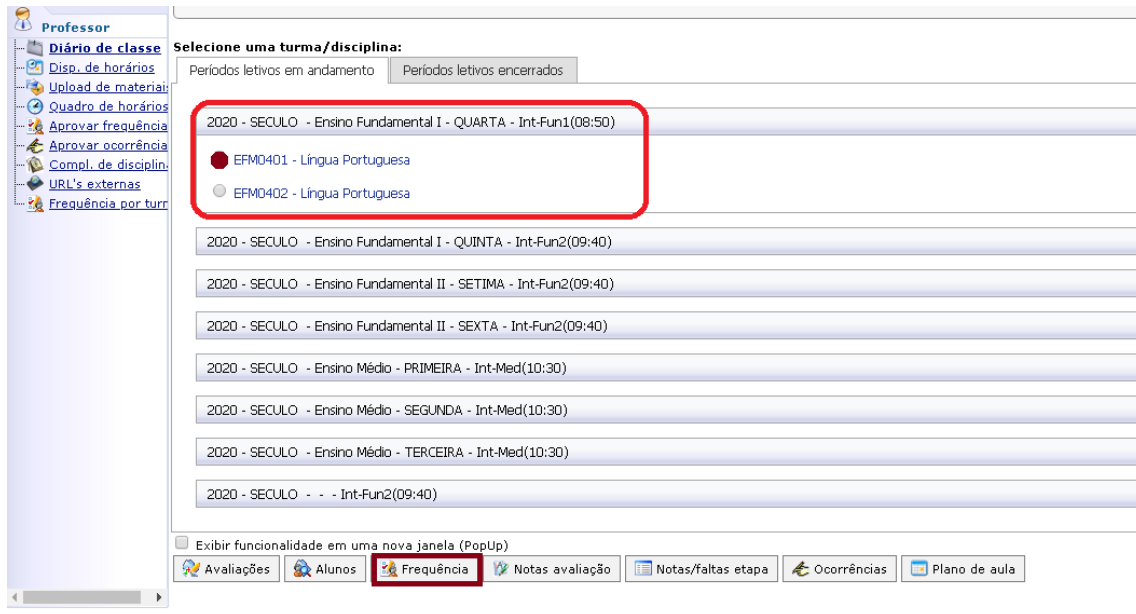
Professor
Diário de classe
Disp. de horários
Upload de materiais
Quadro de horários
Aprovar frequência
Aprovar ocorrência
Compl. de disciplina
URL's externas
Frequência por turr

Selecione uma turma/disciplina:
Períodos letivos em andamento
Períodos letivos encerrados

2020 - SECULO - Ensino Fundamental I - QUARTA - Int-Fun1(08:50)
EFM0401 - Língua Portuguesa
EFM0402 - Língua Portuguesa
2020 - SECULO - Ensino Fundamental I - QUINTA - Int-Fun2(09:40)
2020 - SECULO - Ensino Fundamental II - SETIMA - Int-Fun2(09:40)
2020 - SECULO - Ensino Fundamental II - SEXTA - Int-Fun2(09:40)
2020 - SECULO - Ensino Médio - PRIMEIRA - Int-Med(10:30)
2020 - SECULO - Ensino Médio - SEGUNDA - Int-Med(10:30)
2020 - SECULO - Ensino Médio - TERCEIRA - Int-Med(10:30)
2020 - SECULO - - - Int-Fun2(09:40)

Exibir funcionalidade em uma nova janela (PopUp)
Avaliações
Alunos
Frequência
Notas avaliação
Notas/faltas etapa
Ocorrências
Plano de aula